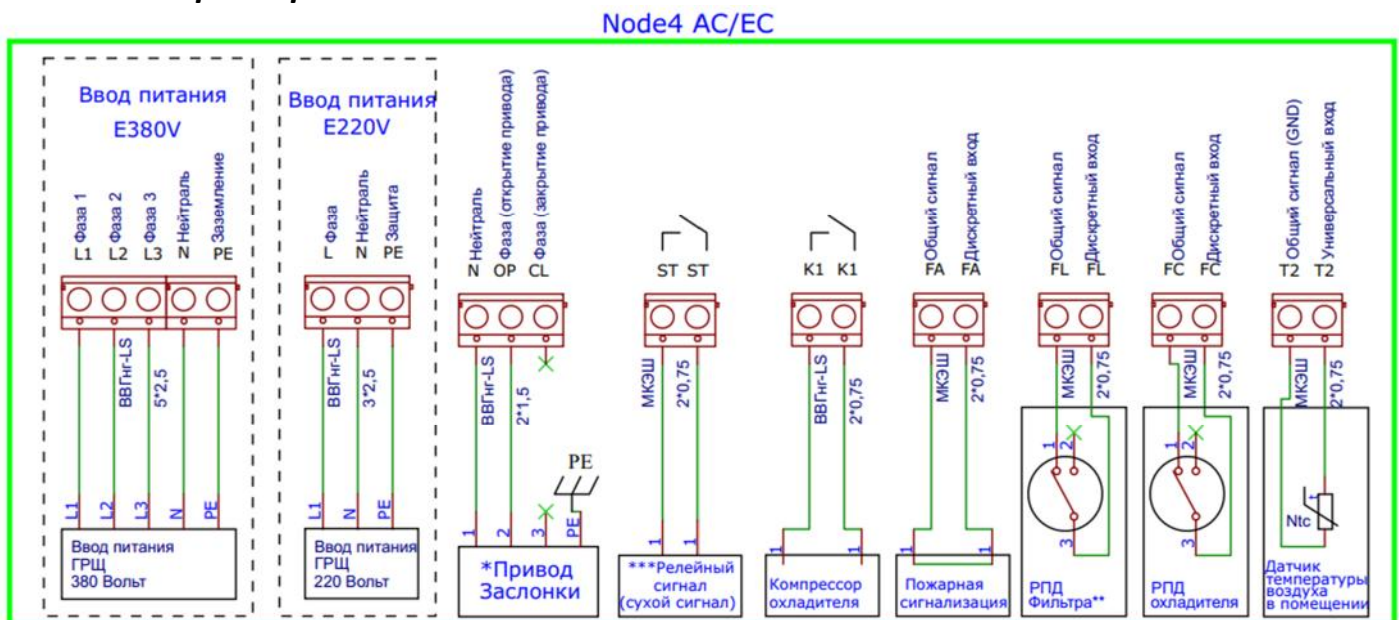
Node4 AC/EC

Ввод питания
E380V

Фаза 1
L1
Фаза 2
L2
Фаза 3
L3
Нейтраль
N
Заземление
PE

ВВГнг-LS
5*2,5

L1 L2 L3 N PE

Ввод питания
ГРЩ
380 Вольт

Ввод питания
E220V

Фаза
L
Нейтраль
N
Защита
PE

ВВГнг-LS
3*2,5

L1 N PE

Ввод питания
ГРЩ
220 Вольт

Нейтраль
N
Фаза (открытие привода)
OP
Фаза (закрытие привода)
CL

ВВГнг-LS
2*1,5

PE

1 2 3 PE

*Привод
Заслонки

ST ST

МКЭШ
2*0,75

1 1

***Релейный
сигнал
(сухой сигнал)

K1 K1

ВВГнг-LS
2*0,75

1 1

Компрессор
охладителя

Общий сигнал
FA
Дискретный вход
FA

МКЭШ
2*0,75

1 1

Пожарная
сигнализация

Общий сигнал
FL
Дискретный вход
FL

МКЭШ
2*0,75

1 2 3

РПД
Фильтра**

Общий сигнал
FC
Дискретный вход
FC

МКЭШ
2*0,75

1 2 3

РПД
охладителя

Общий сигнал (GND)
T2
Универсальный вход
T2

МКЭШ
2*0,75

t
Ntc

Датчик
температуры
воздуха
в помещении